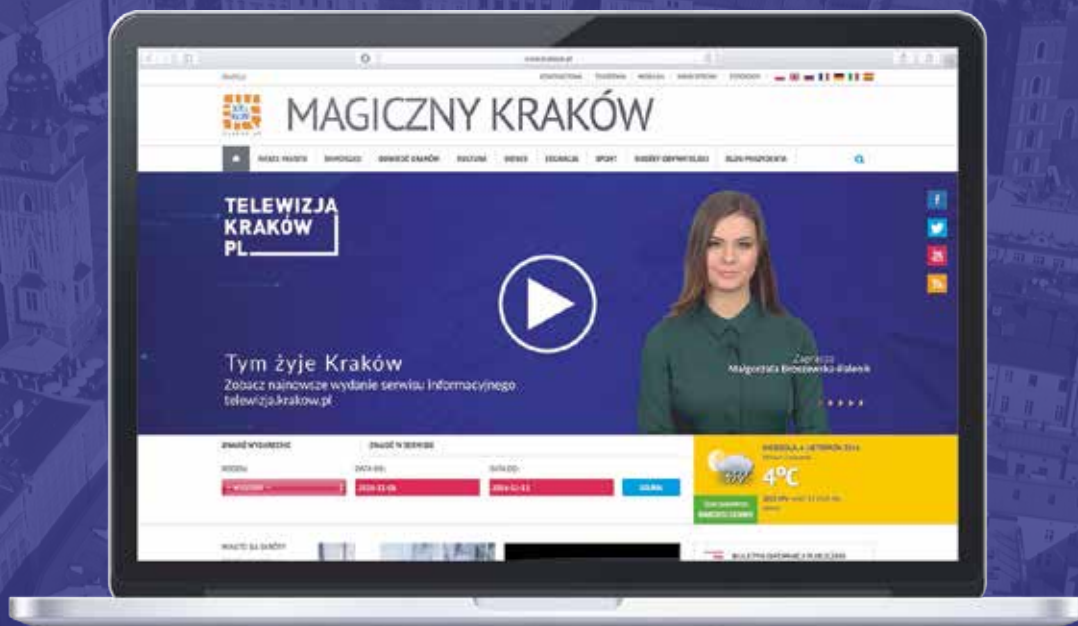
MAGICZNY KRAKÓW

TELEWIZJA KRAKÓW PL

Tym żyje Kraków
Zobacz najnowsze wydanie serwisu informacyjnego telewizja.krakow.pl

Zaprasza
Małgorzata Broszkiewicz-Białonik

ZNAJDŹ WYDARZENIE
ZNAJDŹ W SERWISIE
RODZAJ:
DATA OD:
DATA DO:
2016-11-06
2016-11-13
SZUKAJ

4°C

BIULETYN INFORMACJI PUBLICZNEJ